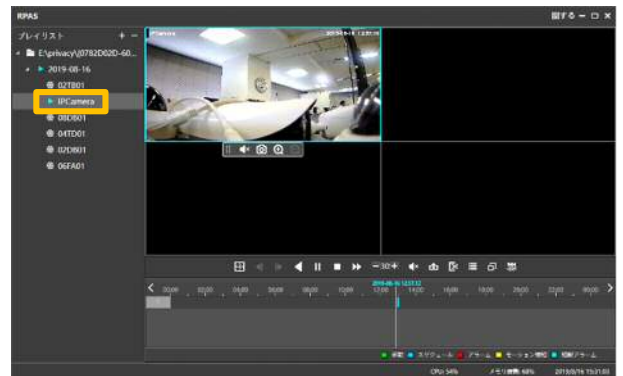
RPAS

閉じる — □ ×

プレイリスト + —

E:\privacy\(0782D02D-60...

2019-08-16

02TB01

IPCamera

08DB01

04TD01

02DB01

06FA01

IPCamera

2019-08-16 12:51:12

−30+

2019-08-16 12:51:12

00:00 02:00 04:00 06:00 08:00 10:00 12:00 14:00 16:00 18:00 20:00 22:00 00:00

手動 スケジュール アラーム モーション検知 切断アラーム

CPU: 54% メモリ使用: 68% 2019/8/16 15:31:03